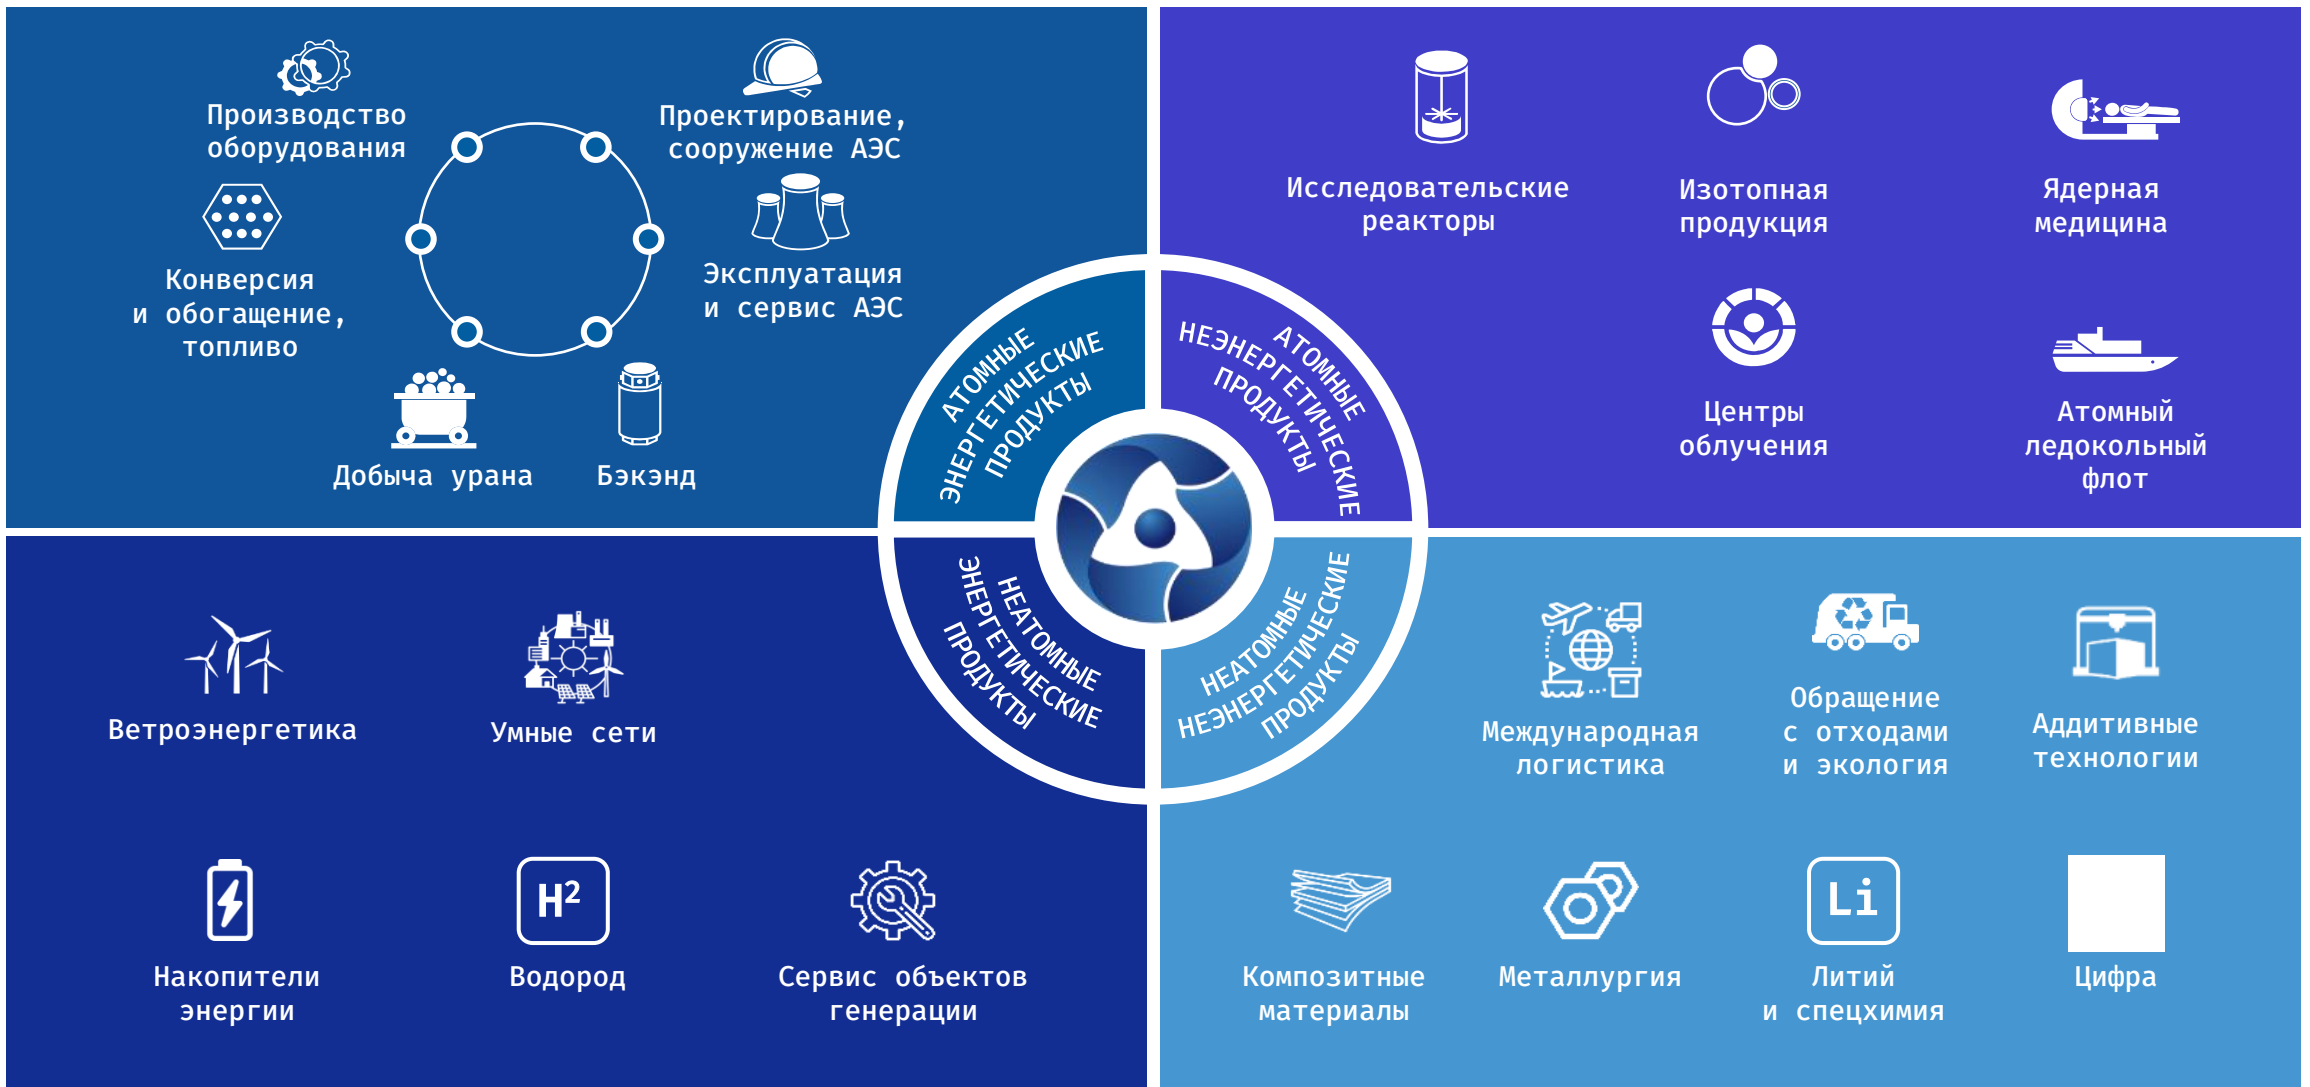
Производство оборудования

Проектирование, сооружение АЭС

Конверсия и обогащение, топливо

Эксплуатация и сервис АЭС

Добыча урана

Бэкэнд

АТОМНЫЕ ЭНЕРГЕТИЧЕСКИЕ ПРОДУКТЫ

Исследовательские реакторы

Изотопная продукция

Ядерная медицина

АТОМНЫЕ НЕЭНЕРГЕТИЧЕСКИЕ ПРОДУКТЫ

Центры облучения

Атомный ледокольный флот

НЕАТОМНЫЕ ЭНЕРГЕТИЧЕСКИЕ ПРОДУКТЫ

Ветроэнергетика

Умные сети

НЕАТОМНЫЕ НЕЭНЕРГЕТИЧЕСКИЕ ПРОДУКТЫ

Международная логистика

Обращение с отходами и экология

Аддитивные технологии

Накопители энергии

$H^2$

Водород

Сервис объектов генерации

Композитные материалы

Металлургия

Li

Литий и спецхимия

Цифра